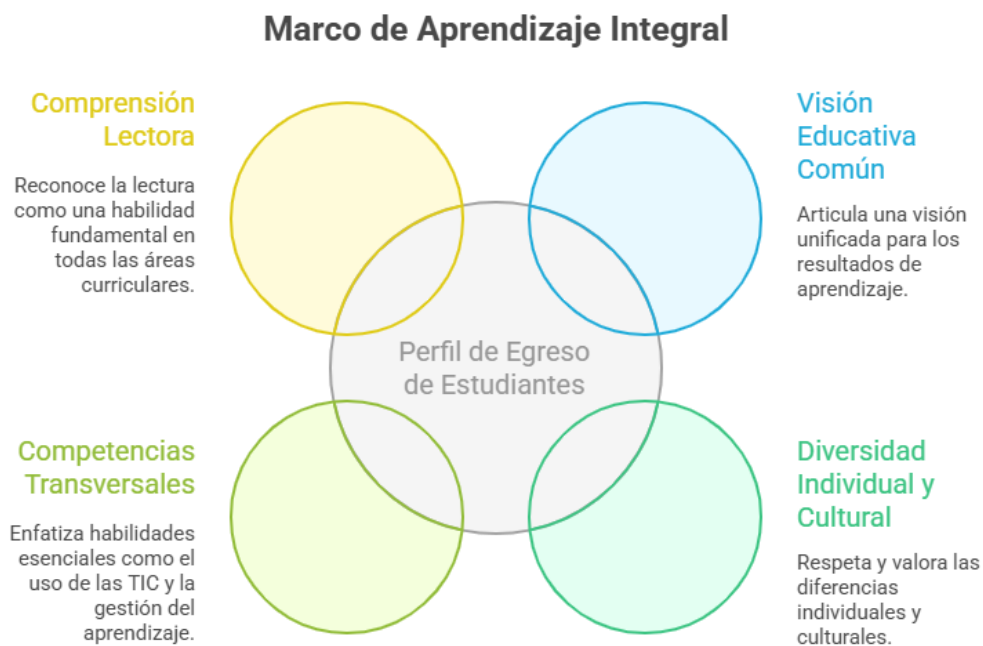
Marco de Aprendizaje Integral

Comprensión Lectora

Reconoce la lectura como una habilidad fundamental en todas las áreas curriculares.

Visión Educativa Común

Articula una visión unificada para los resultados de aprendizaje.

Perfil de Egreso de Estudiantes

Competencias Transversales

Enfatiza habilidades esenciales como el uso de las TIC y la gestión del aprendizaje.

Diversidad Individual y Cultural

Respeta y valora las diferencias individuales y culturales.